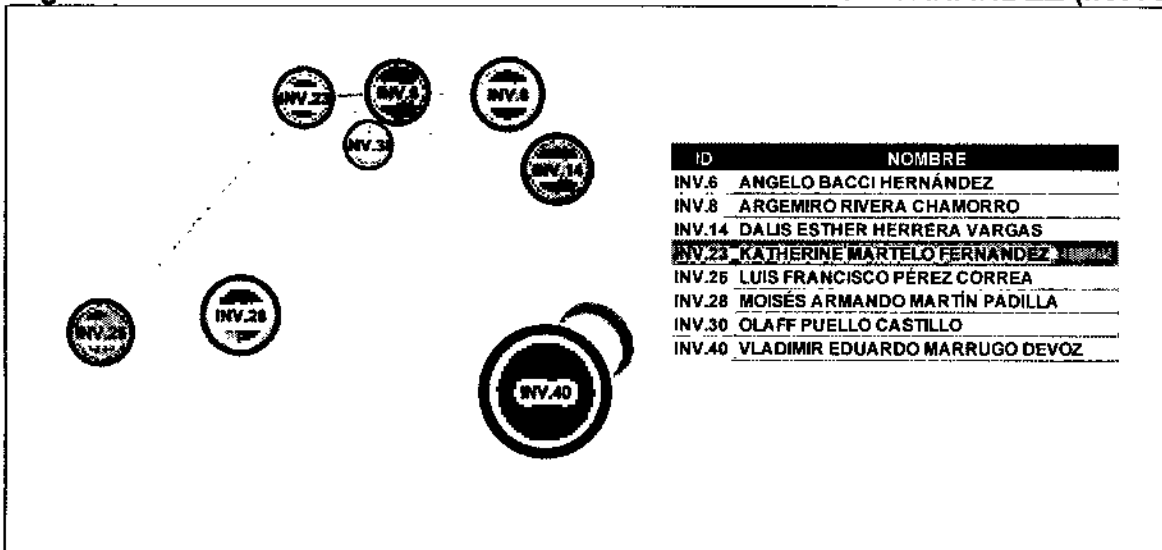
INV.23
INV.6
INV.8
INV.30
INV.14
INV.25
INV.28
INV.40

| ID | NOMBRE |
|---|---|
| INV.6 | ANGELO BACCI HERNÁNDEZ |
| INV.8 | ARGEMIRO RIVERA CHAMORRO |
| INV.14 | DALIS ESTHER HERRERA VARGAS |
| INV.23 | KATHERINE MARTELO FERNANDEZ |
| INV.25 | LUIS FRANCISCO PÉREZ CORREA |
| INV.28 | MOISÉS ARMANDO MARTÍN PADILLA |
| INV.30 | OLAFF PUELLO CASTILLO |
| INV.40 | VLADIMIR EDUARDO MARRUGO DEVOZ |